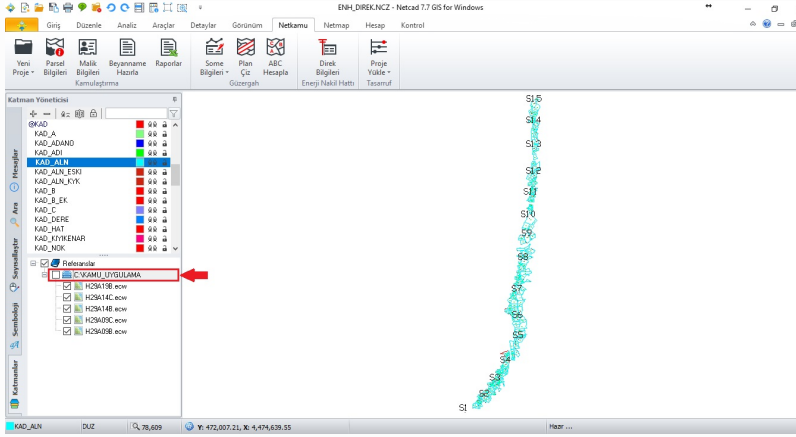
ENH_DIREK.NCZ - Netcad 7.7 GIS for Windows

Giriş Düzenle Analiz Araçlar Detaylar Görünüm Netkamu Netmap Hesap Kontrol

Yeni Proje
Parsel Bilgileri
Malik Bilgileri
Beyanname Hazırla
Raporlar
Kamulaştırma
Some Bilgileri
Plan Çiz
ABC Hesapla
Güzergah
Direk Bilgileri
Enerji Nakil Hattı
Proje Yükle
Tasarruf

Katman Yöneticisi

@KAD
KAD_A
KAD_ADANO
KAD_ADI
KAD_ALN
KAD_ALN_ESKI
KAD_ALN_KYK
KAD_B
KAD_B_EK
KAD_C
KAD_DERE
KAD_HAT
KAD_KYIKENAR
KAD_NOK

Referanslar
C:\KAMU_UYGULAMA
H29A19B.ecw
H29A14C.ecw
H29A14B.ecw
H29A09C.ecw
H29A09B.ecw

Mesajlar
Ara
Sayısallaştır
Semboloji
Katmanlar

S15
S14
S13
S12
S11
S10
S9
S8
S7
S6
S5
S4
S3
S2
S1

KAD_ALN DUZ 78,609 Y: 472,007.21, X: 4,474,639.55 Hazır